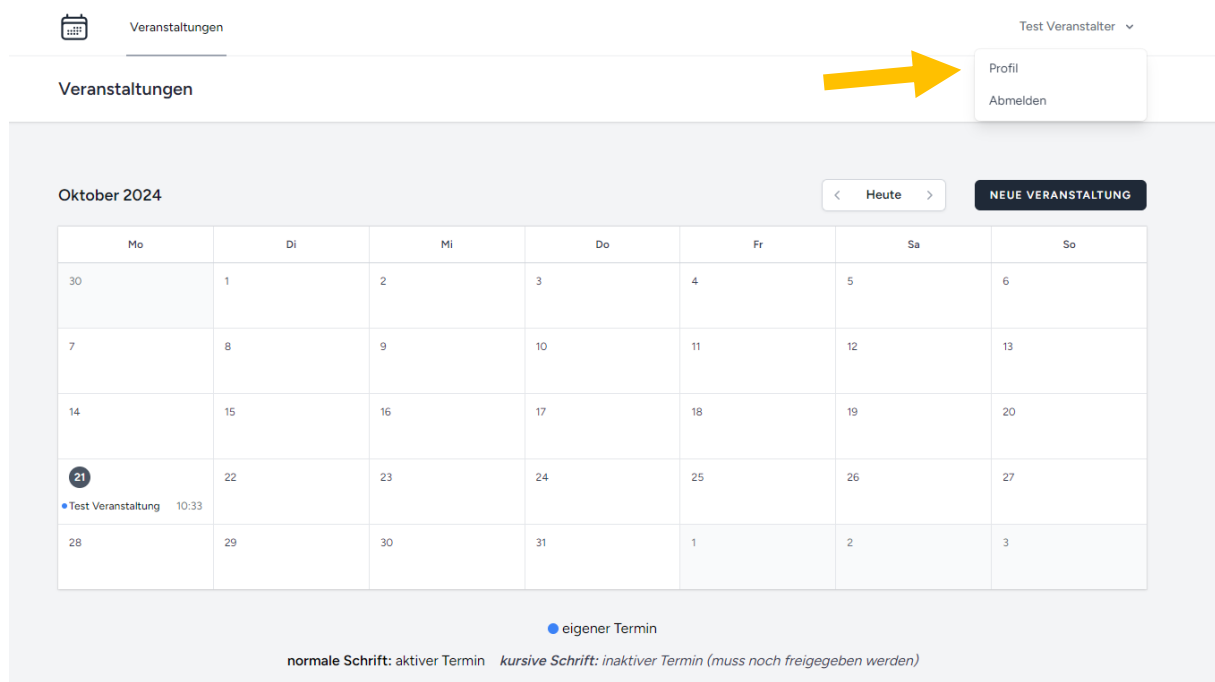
Veranstaltungen

Test Veranstalter

Profil

Abmelden

Veranstaltungen

Oktober 2024

Heute

NEUE VERANSTALTUNG

| Mo | Di | Mi | Do | Fr | Sa | So |
|---|---|---|---|---|---|---|
| 30 | 1 | 2 | 3 | 4 | 5 | 6 |
| 7 | 8 | 9 | 10 | 11 | 12 | 13 |
| 14 | 15 | 16 | 17 | 18 | 19 | 20 |
| 21 Test Veranstaltung 10:33 | 22 | 23 | 24 | 25 | 26 | 27 |
| 28 | 29 | 30 | 31 | 1 | 2 | 3 |

eigener Termin

**normale Schrift:** aktiver Termin ***kursive Schrift:*** *inaktiver Termin (muss noch freigegeben werden)*